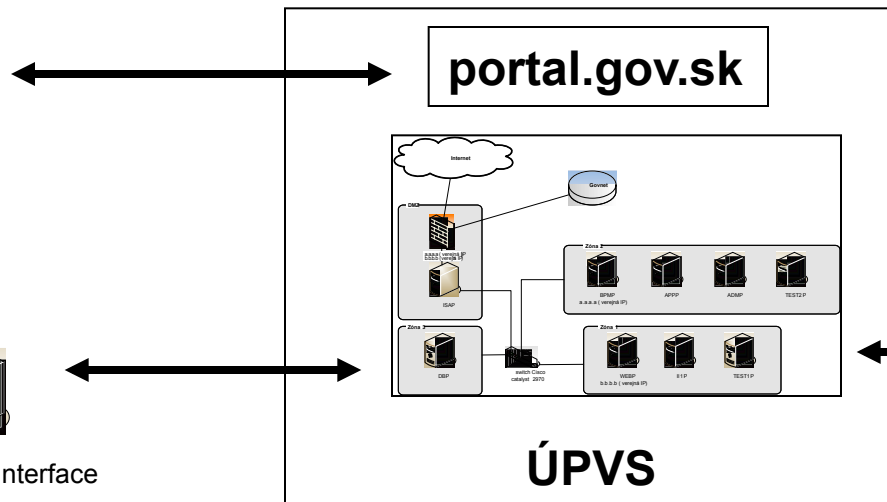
portal.gov.sk

Internet

Govnet

DMZ

a.a.a.a ( verejná IP
b.b.b.b ( verejná IP)

ISAP

Zóna 3

BPMP
a.a.a.a ( verejná IP)

APPP

ADMP

TEST2 P

Zóna 2

DBP

switch Cisco
catalyst 2970

Zóna 1

WEBP
b.b.b.b ( verejná IP)

E1 P

TEST1 P

nterface

ÚPVS